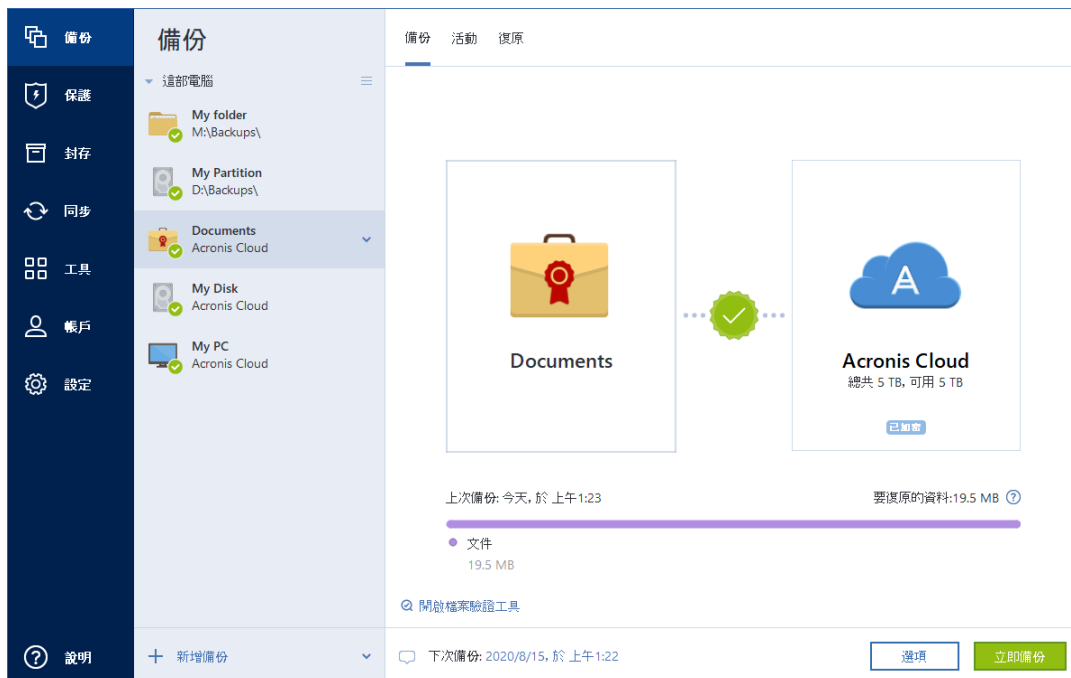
備份
保護
封存
同步
工具
帳戶
設定
說明

備份
這部電腦
My folder
M:\Backups\
My Partition
D:\Backups\
Documents
Acronis Cloud
My Disk
Acronis Cloud
My PC
Acronis Cloud
新增備份

備份 活動 復原

Documents

Acronis Cloud
總共 5 TB, 可用 5 TB
已加密

上次備份: 今天, 於 上午1:23
要復原的資料:19.5 MB
文件
19.5 MB

開啟檔案驗證工具

下次備份: 2020/8/15, 於 上午1:22
選項
立即備份